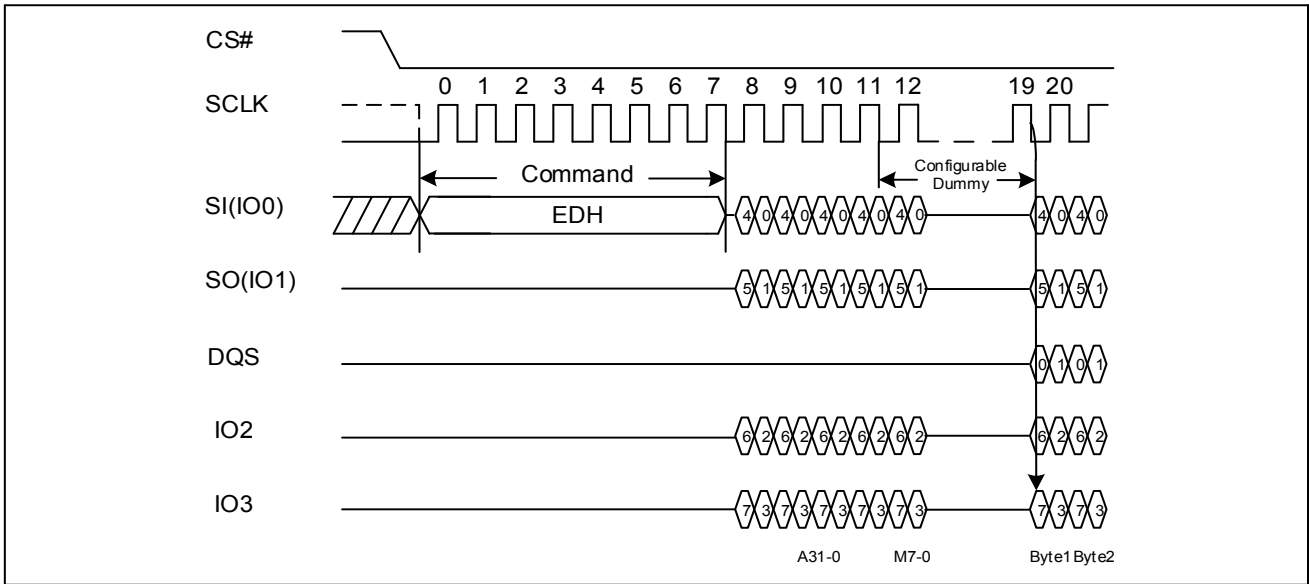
CS#

SCLK

0 1 2 3 4 5 6 7 8 9 10 11 12 19 20

Command

Configurable Dummy

SI(IO0)

EDH

4 0 4 0 4 0 4 0 4 0 4 0 4 0 4 0

SO(IO1)

5 1 5 1 5 1 5 1 5 1 5 1 5 1

DQS

0 1 0 1

IO2

6 2 6 2 6 2 6 2 6 2 6 2 6 2

IO3

7 3 7 3 7 3 7 3 7 3 7 3 7 3

A31-0 M7-0 Byte1 Byte2